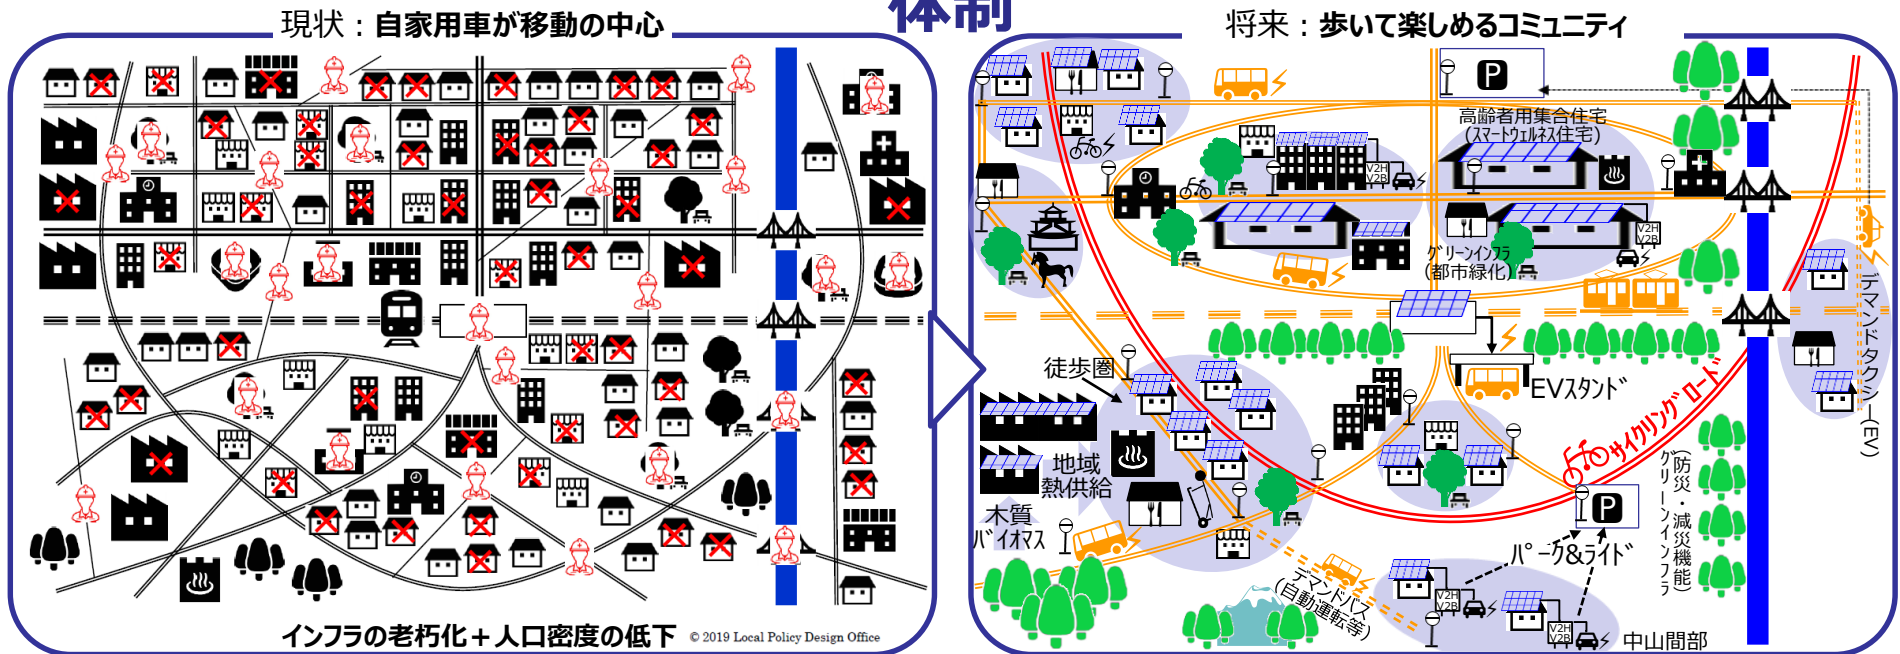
体制

現状：自家用車が移動の中心

インフラの老朽化＋人口密度の低下

© 2019 Local Policy Design Office

将来：歩いて楽しめるコミュニティ

P

高齢者用集合住宅
(スマートウェルネス住宅)

V2H
V2B

グリーンインフラ
(都市緑化)

V2H
V2B

デマンドタクシー(EV)

徒歩圏

EVスタンド

サイクリングロード

地域
熱供給

木質
バイオマス

防災・減災機能
グリーンインフラ

P

パーク&ライド

デマンドバス
(自動運転等)

V2H
V2B

V2H
V2B

中山間部